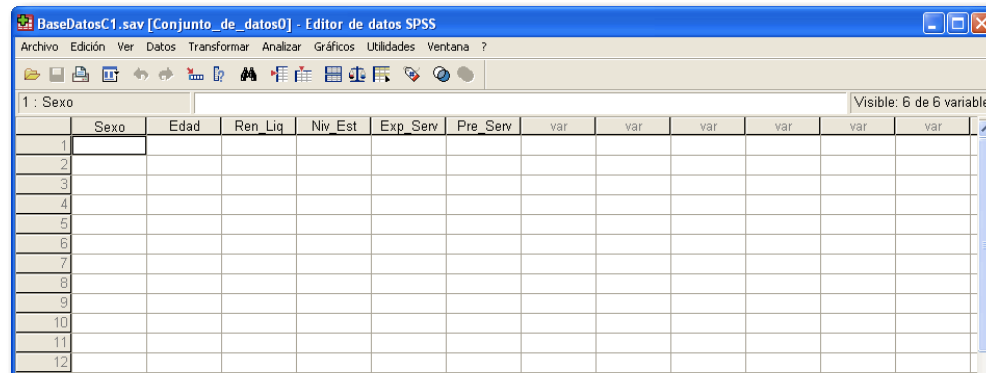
BaseDatosC1.sav [Conjunto_de_datos0] - Editor de datos SPSS

Archivo Edición Ver Datos Transformar Analizar Gráficos Utilidades Ventana ?

1 : Sexo

Visible: 6 de 6 variable

| | Sexo | Edad | Ren_Liq | Niv_Est | Exp_Serv | Pre_Serv | var | var | var | var | var | var |
|---|---|---|---|---|---|---|---|---|---|---|---|---|
| 1 | | | | | | | | | | | | |
| 2 | | | | | | | | | | | | |
| 3 | | | | | | | | | | | | |
| 4 | | | | | | | | | | | | |
| 5 | | | | | | | | | | | | |
| 6 | | | | | | | | | | | | |
| 7 | | | | | | | | | | | | |
| 8 | | | | | | | | | | | | |
| 9 | | | | | | | | | | | | |
| 10 | | | | | | | | | | | | |
| 11 | | | | | | | | | | | | |
| 12 | | | | | | | | | | | | |